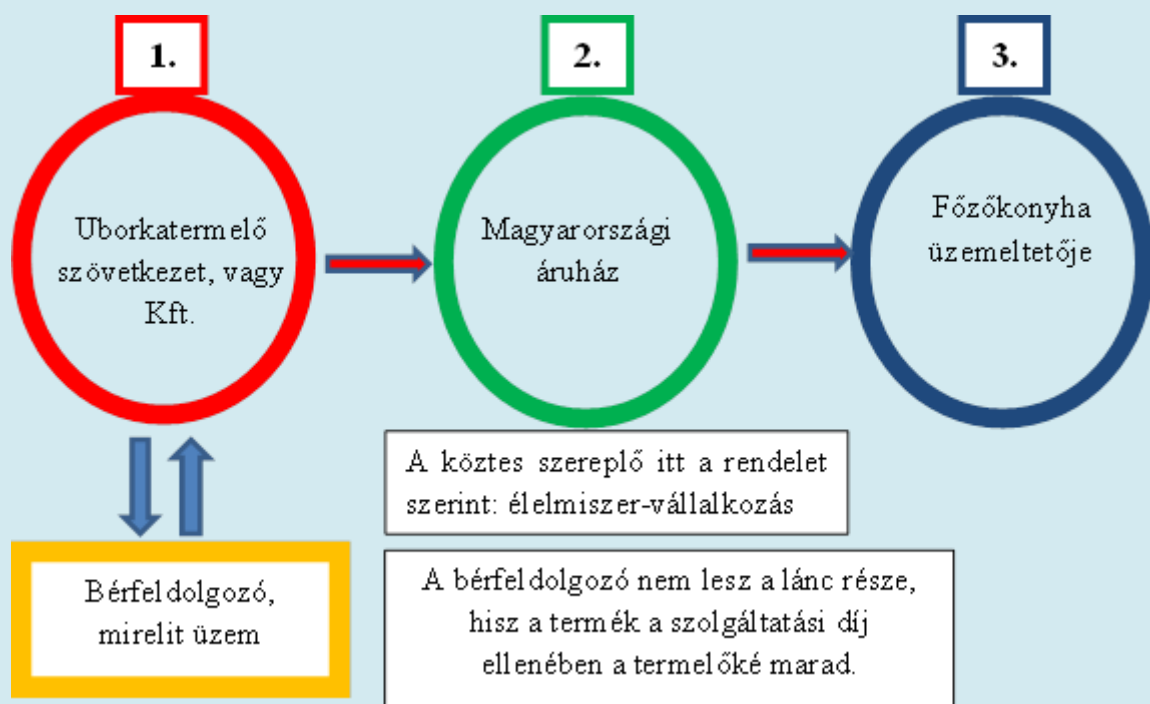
1.

2.

3.

Uborkatermelő szövetkezet, vagy Kft.

Magyarországi áruház

Főzőkonyha üzemeltetője

A köztes szereplő itt a rendelet szerint: élelmiszer-vállalkozás

Bérfeldolgozó, mirelit üzem

A bérfeldolgozó nem lesz a lánc része, hisz a termék a szolgáltatási díj ellenében a termelőké marad.